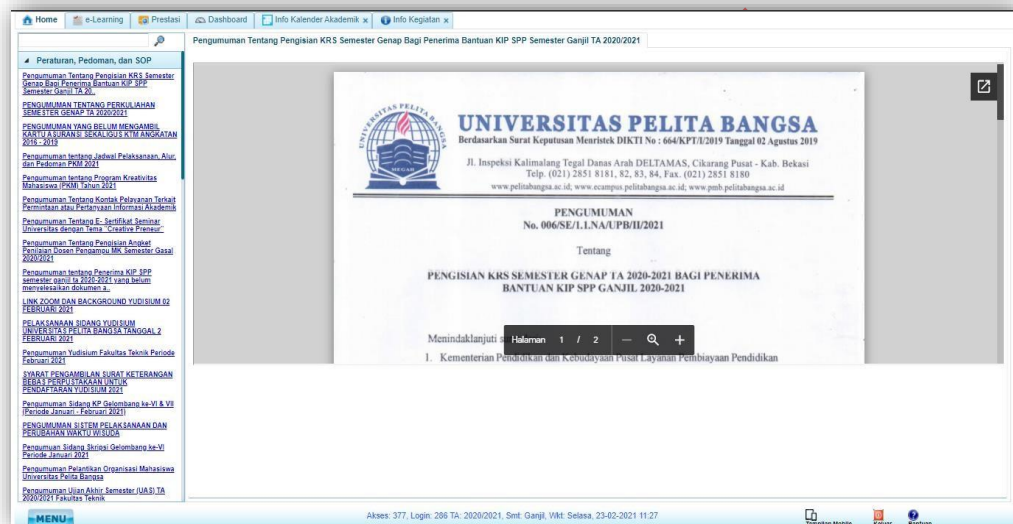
Home | e-Learning | Prestasi | Dashboard | Info Kalender Akademik x | Info Kegiatan x

Pengumuman Tentang Pengisian KRS Semester Genap Bagi Penerima Bantuan KIP SPP Semester Ganjil TA 2020/2021

Peraturan, Pedoman, dan SOP

Pengumuman Tentang Pengisian KRS Semester Genap Bagi Penerima Bantuan KIP SPP Semester Ganjil TA 20..

PENGUMUMAN TENTANG PERKULIAHAN SEMESTER GENAP TA 2020/2021

PENGUMUMAN YANG BELUM MENGAMBIL KARTU ASURANSI SEKALIGUS KTM ANGKATAN 2016 - 2019

Pengumuman tentang Jadwal Pelaksanaan, Alur, dan Pedoman PKM 2021

Pengumuman tentang Program Kreativitas Mahasiswa (PKM) Tahun 2021

Pengumuman Tentang Kontak Pelayanan Terkait Permintaan atau Pertanyaan Informasi Akademik

Pengumuman Tentang E- Sertifikat Seminar Universitas dengan Tema "Creative Preneur"

Pengumuman Tentang Pengisian Angket Penilaian Dosen Pengampu MK Semester Gasal 2020/2021

Pengumuman tentang Penerima KIP SPP semester ganjil ta 2020-2021 yang belum menyelesaikan dokumen a..

LINK ZOOM DAN BACKGROUND YUDISIUM 02 FEBRUARI 2021

PELAKSANAAN SIDANG YUDISIUM UNIVERSITAS PELITA BANGSA TANGGAL 2 FEBRUARI 2021

Pengumuman Yudisium Fakultas Teknik Periode Februari 2021

SYARAT PENGAMBILAN SURAT KETERANGAN BEBAS PERPUSTAKAAN UNTUK PENDAFTARAN YUDISIUM 2021

Pengumuman Sidang KP Gelombang ke-VI & VII (Periode Januari - Februari 2021)

PENGUMUMAN SISTEM PELAKSANAAN DAN PERUBAHAN WAKTU WISUDA

Pengumuman Sidang Skripsi Gelombang ke-VI Periode Januari 2021

Pengumuman Pelantikan Organisasi Mahasiswa Universitas Pelita Bangsa

Pengumuman Ujian Akhir Semester (UAS) TA 2020/2021 Fakultas Teknik

UNIVERSITAS PELITA BANGSA
Berdasarkan Surat Keputusan Menristek DIKTI No : 664/KPT/I/2019 Tanggal 02 Agustus 2019
Jl. Inspeksi Kalimalang Tegal Danas Arah DELTAMAS, Cikarang Pusat - Kab. Bekasi
Telp. (021) 2851 8181, 82, 83, 84, Fax. (021) 2851 8180
www.pelitabangsa.ac.id; www.ecampus.pelitabangsa.ac.id; www.pmb.pelitabangsa.ac.id

PENGUMUMAN
No. 006/SE/1.1.NA/UPB/II/2021

Tentang

PENGISIAN KRS SEMESTER GENAP TA 2020-2021 BAGI PENERIMA BANTUAN KIP SPP GANJIL 2020-2021

Menindaklanjuti s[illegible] Halaman 1 / 2

1. Kementerian Pendidikan dan Kebudayaan Pusat Layanan Pembiayaan Pendidikan

MENU

Akses: 377, Login: 286 TA: 2020/2021, Smt: Ganjil, Wkt: Selasa, 23-02-2021 11:27

Tampilan Mobile | Keluar | Bantuan